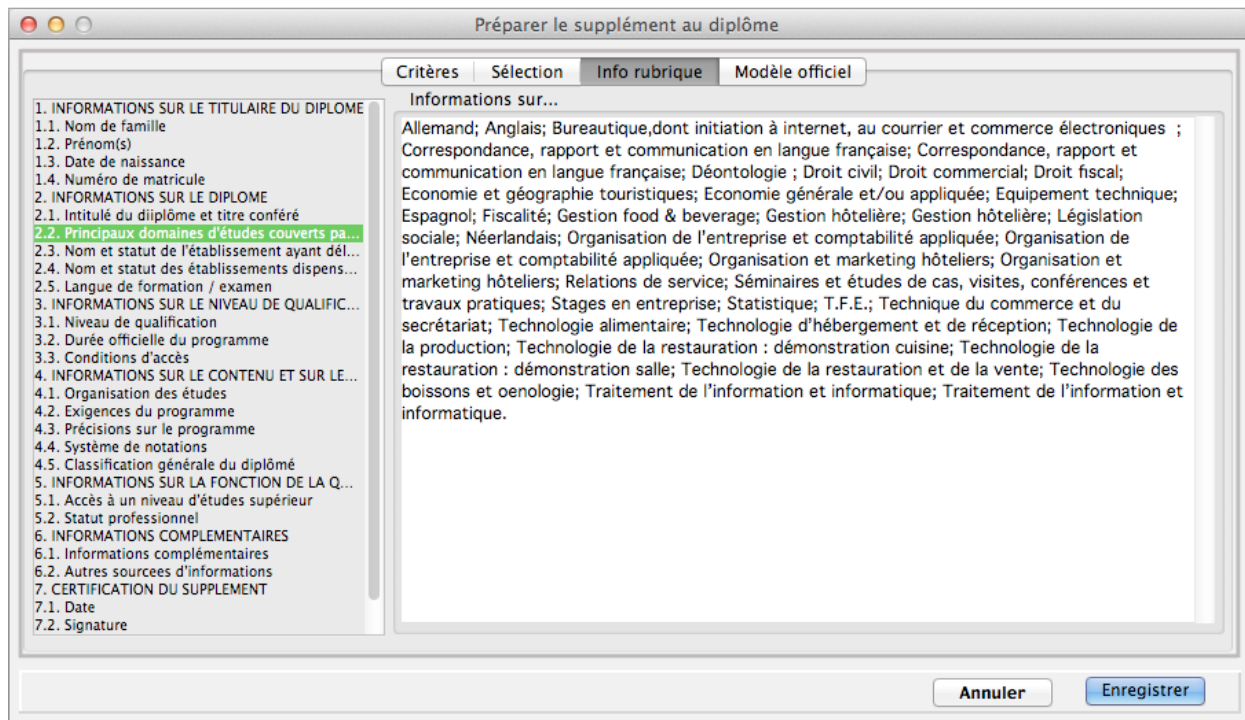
Préparer le supplément au diplôme

Critères | Sélection | Info rubrique | Modèle officiel

1. INFORMATIONS SUR LE TITULAIRE DU DIPLOME
1.1. Nom de famille
1.2. Prénom(s)
1.3. Date de naissance
1.4. Numéro de matricule
2. INFORMATIONS SUR LE DIPLOME
2.1. Intitulé du diiplôme et titre conféré
2.2. Principaux domaines d'études couverts pa...
2.3. Nom et statut de l'établissement ayant dél...
2.4. Nom et statut des établissements dispens...
2.5. Langue de formation / examen
3. INFORMATIONS SUR LE NIVEAU DE QUALIFIC...
3.1. Niveau de qualification
3.2. Durée officielle du programme
3.3. Conditions d'accès
4. INFORMATIONS SUR LE CONTENU ET SUR LE...
4.1. Organisation des études
4.2. Exigences du programme
4.3. Précisions sur le programme
4.4. Système de notations
4.5. Classification générale du diplômé
5. INFORMATIONS SUR LA FONCTION DE LA Q...
5.1. Accès à un niveau d'études supérieur
5.2. Statut professionnel
6. INFORMATIONS COMPLEMENTAIRES
6.1. Informations complémentaires
6.2. Autres sourcees d'informations
7. CERTIFICATION DU SUPPLEMENT
7.1. Date
7.2. Signature

Informations sur...

Allemand; Anglais; Bureautique,dont initiation à internet, au courrier et commerce électroniques ; Correspondance, rapport et communication en langue française; Correspondance, rapport et communication en langue française; Déontologie ; Droit civil; Droit commercial; Droit fiscal; Economie et géographie touristiques; Economie générale et/ou appliquée; Equipement technique; Espagnol; Fiscalité; Gestion food & beverage; Gestion hôtelière; Gestion hôtelière; Législation sociale; Néerlandais; Organisation de l'entreprise et comptabilité appliquée; Organisation de l'entreprise et comptabilité appliquée; Organisation et marketing hôteliers; Organisation et marketing hôteliers; Relations de service; Séminaires et études de cas, visites, conférences et travaux pratiques; Stages en entreprise; Statistique; T.F.E.; Technique du commerce et du secrétariat; Technologie alimentaire; Technologie d'hébergement et de réception; Technologie de la production; Technologie de la restauration : démonstration cuisine; Technologie de la restauration : démonstration salle; Technologie de la restauration et de la vente; Technologie des boissons et oenologie; Traitement de l'information et informatique; Traitement de l'information et informatique.

Annuler | Enregistrer